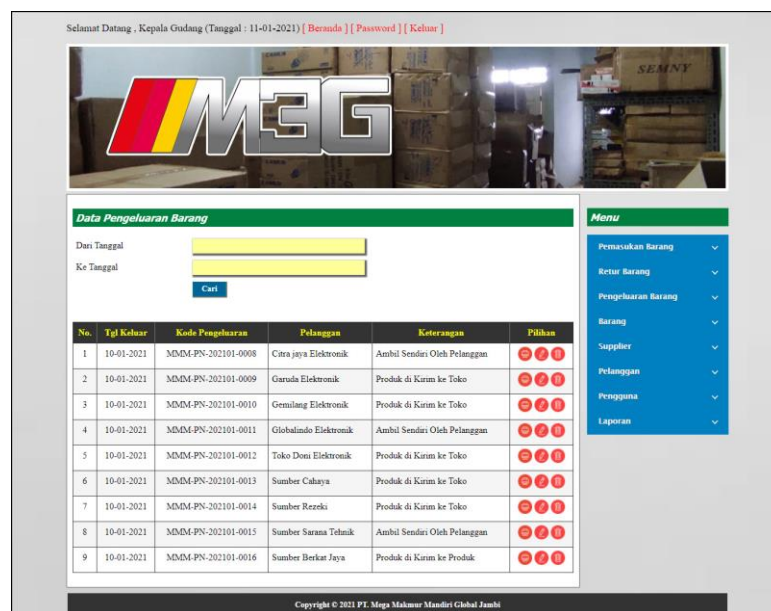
Selamat Datang , Kepala Gudang (Tanggal : 11-01-2021) [ Beranda ] [ Password ] [ Keluar ]

SEMNY

Data Pengeluaran Barang

Dari Tanggal

Ke Tanggal

Cari

| No. | Tgl Keluar | Kode Pengeluaran | Pelanggan | Keterangan | Pilihan |
|---|---|---|---|---|---|
| 1 | 10-01-2021 | MMM-PN-202101-0008 | Citra jaya Elektronik | Ambil Sendiri Oleh Pelanggan | |
| 2 | 10-01-2021 | MMM-PN-202101-0009 | Garuda Elektronik | Produk di Kirim ke Toko | |
| 3 | 10-01-2021 | MMM-PN-202101-0010 | Gemilang Elektronik | Produk di Kirim ke Toko | |
| 4 | 10-01-2021 | MMM-PN-202101-0011 | Globalindo Elektronik | Ambil Sendiri Oleh Pelanggan | |
| 5 | 10-01-2021 | MMM-PN-202101-0012 | Toko Doni Elektronik | Produk di Kirim ke Toko | |
| 6 | 10-01-2021 | MMM-PN-202101-0013 | Sumber Cahaya | Produk di Kirim ke Toko | |
| 7 | 10-01-2021 | MMM-PN-202101-0014 | Sumber Rezeki | Produk di Kirim ke Toko | |
| 8 | 10-01-2021 | MMM-PN-202101-0015 | Sumber Sarana Tehnik | Ambil Sendiri Oleh Pelanggan | |
| 9 | 10-01-2021 | MMM-PN-202101-0016 | Sumber Berkat Jaya | Produk di Kirim ke Produk | |

Menu

Pemasukan Barang

Retur Barang

Pengeluaran Barang

Barang

Supplier

Pelanggan

Pengguna

Laporan

Copyright © 2021 PT. Mega Makmur Mandiri Global Jambi